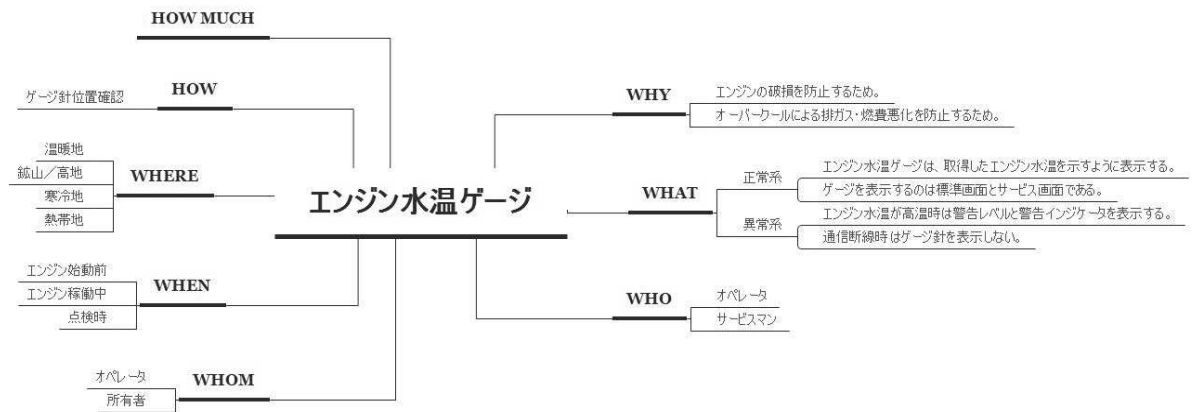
HOW MUCH

HOW
ゲージ針位置確認

WHERE
温暖地
鉱山／高地
寒冷地
熱帯地

エンジン水温ゲージ

WHEN
エンジン始動前
エンジン稼働中
点検時

WHOM
オペレータ
所有者

WHY
エンジンの破損を防止するため。
オーバークールによる排ガス・燃費悪化を防止するため。

WHAT
正常系
エンジン水温ゲージは、取得したエンジン水温を示すように表示する。
ゲージを表示するのは標準画面とサービス画面である。
異常系
エンジン水温が高温時は警告レベルと警告インジケータを表示する。
通信断線時はゲージ針を表示しない。

WHO
オペレータ
サービスマン